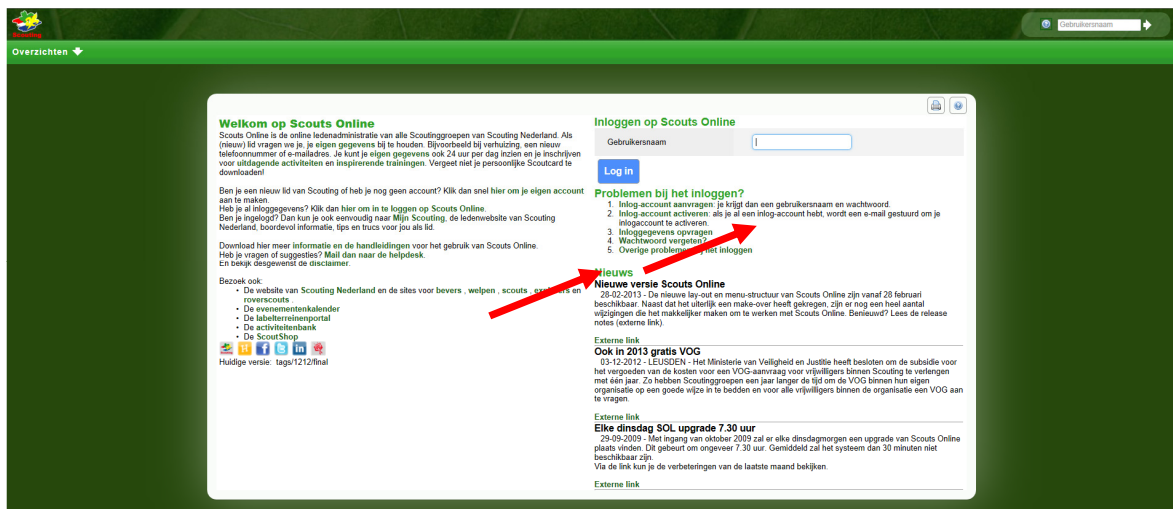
Scouting

Gebruikersnaam

Overzichten

Welkom op Scouts Online

Scouts Online is de online ledenadministratie van alle Scoutinggroepen van Scouting Nederland. Als (nieuw) lid vragen we je, je eigen gegevens bij te houden. Bijvoorbeeld bij verhuizing, een nieuw telefoonnummer of e-mailadres. Je kunt je eigen gegevens ook 24 uur per dag inzien en je inschrijven voor uitdagende activiteiten en inspirerende trainingen. Vergeet niet je persoonlijke Scoutcard te downloaden!

Ben je een nieuw lid van Scouting of heb je nog geen account? Klik dan snel hier om je eigen account aan te maken.
Heb je al inloggegevens? Klik dan hier om in te loggen op Scouts Online.
Ben je ingelogd? Dan kun je ook eenvoudig naar Mijn Scouting, de ledenwebsite van Scouting Nederland, boordevol informatie, tips en trucs voor jou als lid.

Download hier meer informatie en de handleidingen voor het gebruik van Scouts Online.
Heb je vragen of suggesties? Mail dan naar de helpdesk.
En bekijk desgewenst de disclaimer.

Bezoek ook:
• De website van Scouting Nederland en de sites voor bevers , welpen , scouts , explorers en roverscouts .
• De evenementenkalender
• De labelterreinenportal
• De activiteitenbank
• De ScoutShop

Huidige versie: tags/1212/final

Inloggen op Scouts Online

Gebruikersnaam

Log in

Problemen bij het inloggen?
1. Inlog-account aanvragen: je krijgt dan een gebruikersnaam en wachtwoord.
2. Inlog-account activeren: als je al een inlog-account hebt, wordt een e-mail gestuurd om je inlogaccount te activeren.
3. Inloggegevens opvragen
4. Wachtwoord vergeten?
5. Overige problemen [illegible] het inloggen

Nieuws
Nieuwe versie Scouts Online
28-02-2013 - De nieuwe lay-out en menu-structuur van Scouts Online zijn vanaf 28 februari beschikbaar. Naast dat het uiterlijk een make-over heeft gekregen, zijn er nog een heel aantal wijzigingen die het makkelijker maken om te werken met Scouts Online. Benieuwd? Lees de release notes (externe link).

Externe link
Ook in 2013 gratis VOG
03-12-2012 - LEUSDEN - Het Ministerie van Veiligheid en Justitie heeft besloten om de subsidie voor het vergoeden van de kosten voor een VOG-aanvraag voor vrijwilligers binnen Scouting te verlengen met één jaar. Zo hebben Scoutinggroepen een jaar langer de tijd om de VOG binnen hun eigen organisatie op een goede wijze in te bedden en voor alle vrijwilligers binnen de organisatie een VOG aan te vragen.

Externe link
Elke dinsdag SOL upgrade 7.30 uur
29-09-2009 - Met ingang van oktober 2009 zal er elke dinsdagmorgen een upgrade van Scouts Online plaats vinden. Dit gebeurt om ongeveer 7.30 uur. Gemiddeld zal het systeem dan 30 minuten niet beschikbaar zijn.
Via de link kun je de verbeteringen van de laatste maand bekijken.

Externe link